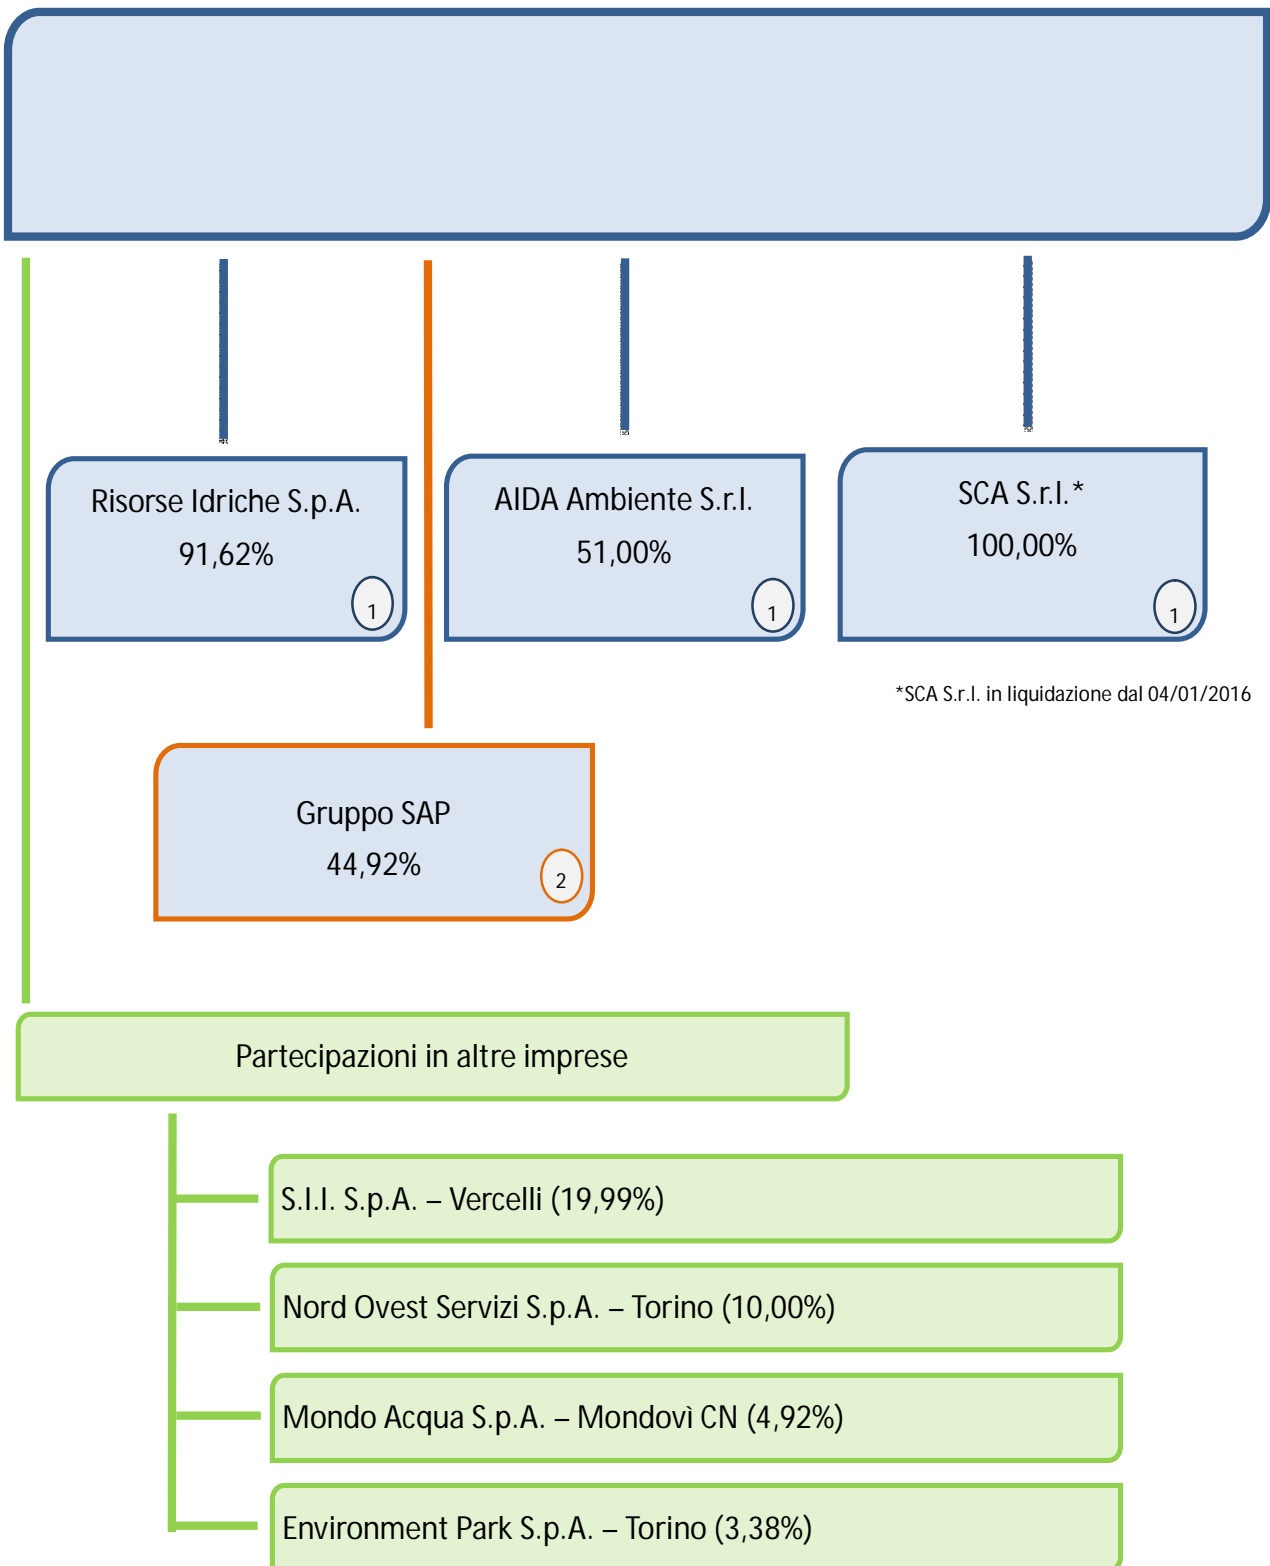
Risorse Idriche S.p.A.
91,62%
1

AIDA Ambiente S.r.l.
51,00%
1

SCA S.r.l.*
100,00%
1

*SCA S.r.l. in liquidazione dal 04/01/2016

Gruppo SAP
44,92%
2

Partecipazioni in altre imprese

S.I.I. S.p.A. – Vercelli (19,99%)

Nord Ovest Servizi S.p.A. – Torino (10,00%)

Mondo Acqua S.p.A. – Mondovì CN (4,92%)

Environment Park S.p.A. – Torino (3,38%)